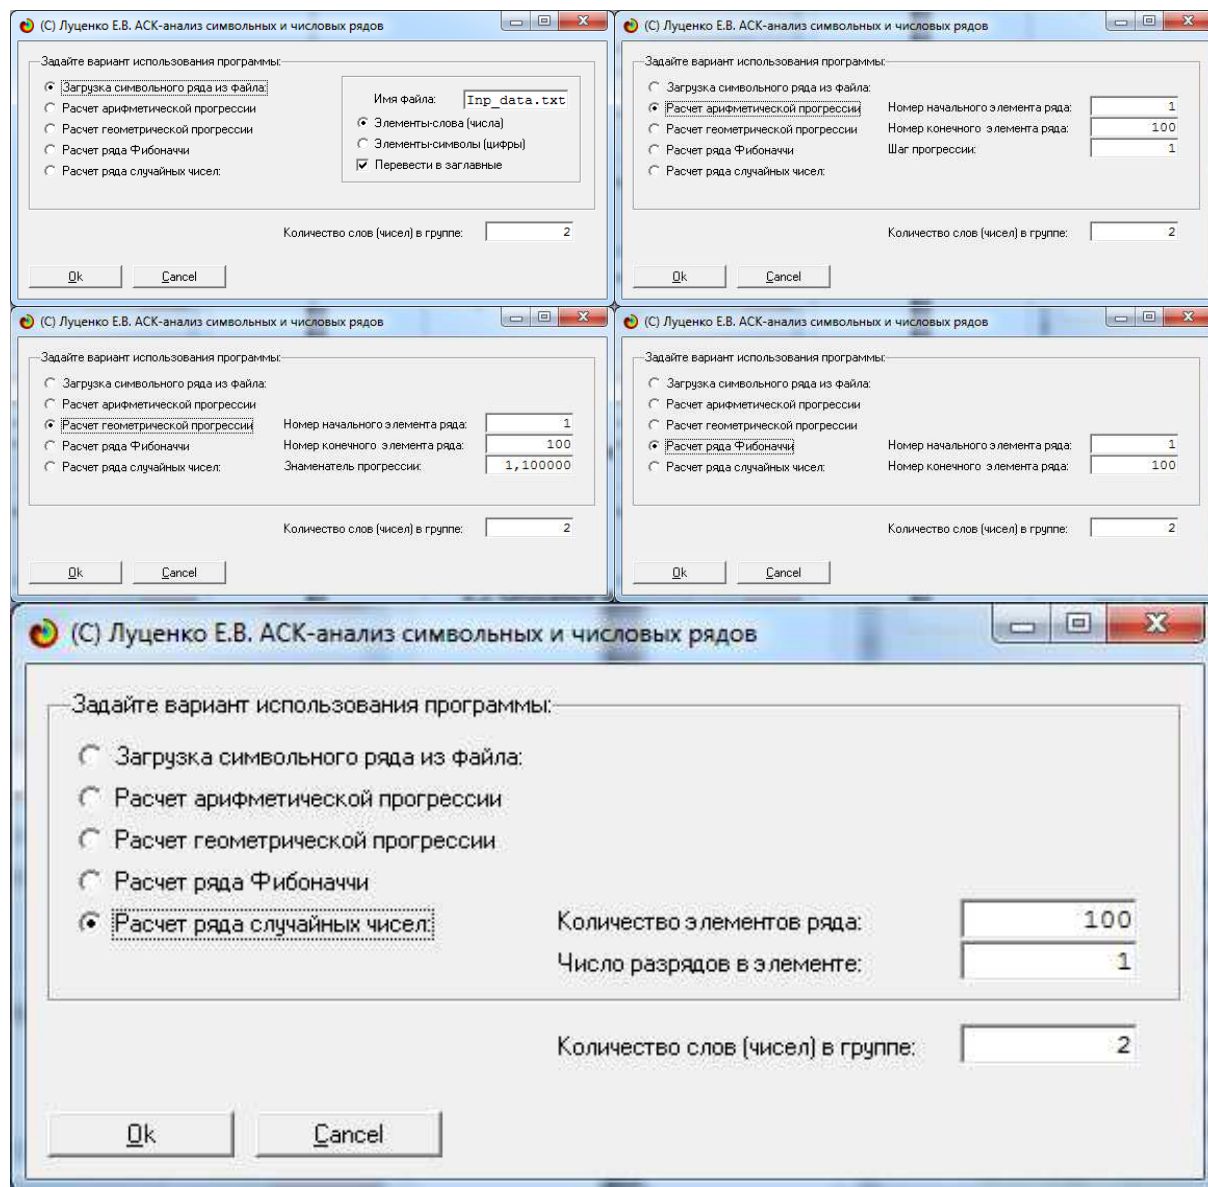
(С) Луценко Е.В. АСК-анализ символьных и числовых рядов

Задайте вариант использования программы:
Загрузка символьного ряда из файла:
Расчет арифметической прогрессии
Расчет геометрической прогрессии
Расчет ряда Фибоначчи
Расчет ряда случайных чисел:

Имя файла: Inp_data.txt
Элементы-слова (числа)
Элементы-символы (цифры)
Перевести в заглавные

Количество слов (чисел) в группе: 2

Ok Cancel

(С) Луценко Е.В. АСК-анализ символьных и числовых рядов

Задайте вариант использования программы:
Загрузка символьного ряда из файла:
Расчет арифметической прогрессии
Расчет геометрической прогрессии
Расчет ряда Фибоначчи
Расчет ряда случайных чисел:

Номер начального элемента ряда: 1
Номер конечного элемента ряда: 100
Шаг прогрессии: 1

Количество слов (чисел) в группе: 2

Ok Cancel

(С) Луценко Е.В. АСК-анализ символьных и числовых рядов

Задайте вариант использования программы:
Загрузка символьного ряда из файла:
Расчет арифметической прогрессии
Расчет геометрической прогрессии
Расчет ряда Фибоначчи
Расчет ряда случайных чисел:

Номер начального элемента ряда: 1
Номер конечного элемента ряда: 100
Знаменатель прогрессии: 1,100000

Количество слов (чисел) в группе: 2

Ok Cancel

(С) Луценко Е.В. АСК-анализ символьных и числовых рядов

Задайте вариант использования программы:
Загрузка символьного ряда из файла:
Расчет арифметической прогрессии
Расчет геометрической прогрессии
Расчет ряда Фибоначчи
Расчет ряда случайных чисел:

Номер начального элемента ряда: 1
Номер конечного элемента ряда: 100

Количество слов (чисел) в группе: 2

Ok Cancel

(С) Луценко Е.В. АСК-анализ символьных и числовых рядов

Задайте вариант использования программы:
Загрузка символьного ряда из файла:
Расчет арифметической прогрессии
Расчет геометрической прогрессии
Расчет ряда Фибоначчи
Расчет ряда случайных чисел:

Количество элементов ряда: 100
Число разрядов в элементе: 1

Количество слов (чисел) в группе: 2

Ok Cancel